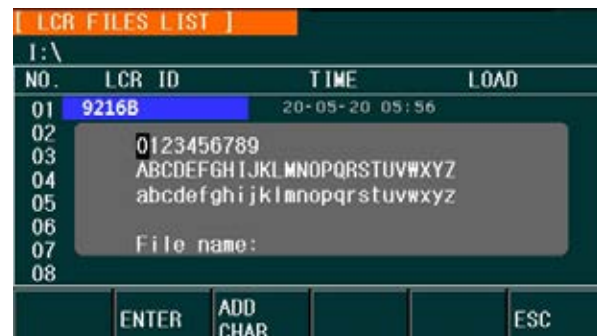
[ LCR FILES LIST ]

I:\

| NO. | LCR ID | TIME | LOAD |
|---|---|---|---|
| 01 | 9216B | 20-05-20 05:56 | |
| 02 | | | |
| 03 | | | |
| 04 | | | |
| 05 | | | |
| 06 | | | |
| 07 | | | |
| 08 | | | |

0123456789
ABCDEFGHIJKLMNOPQRSTUVWXYZ
abcdefghijklmnopqrstuvwxyz

File name:

ENTER | ADD CHAR | ESC